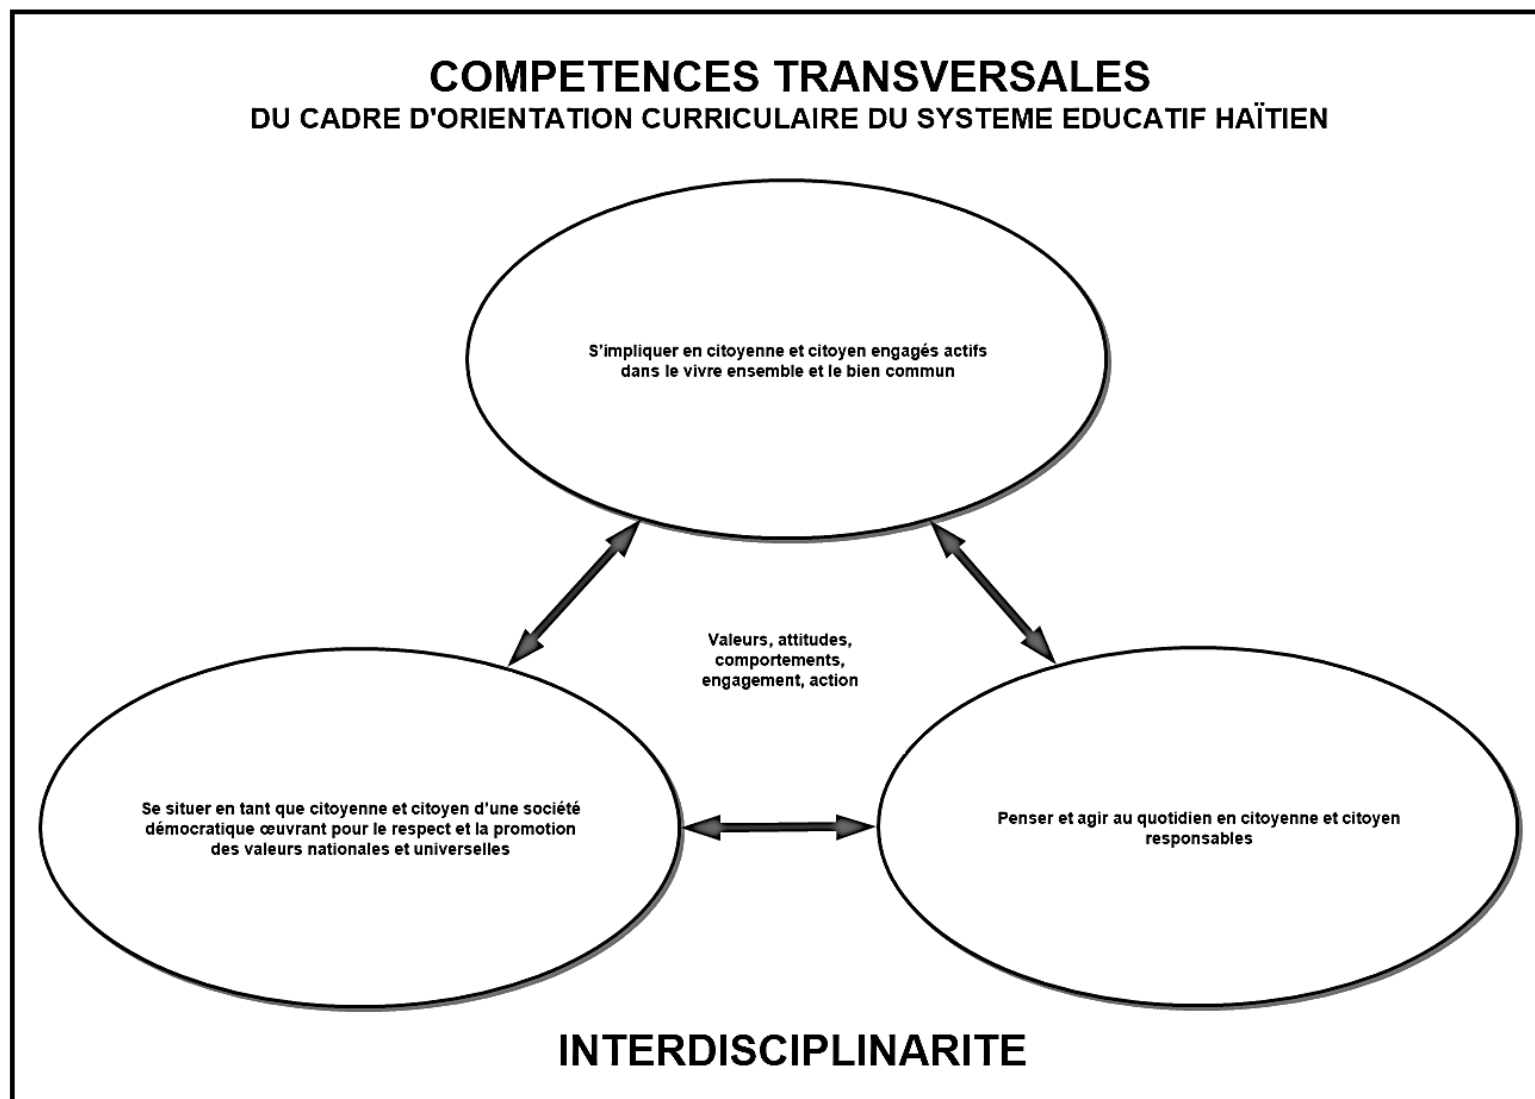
COMPETENCES TRANSVERSALES
DU CADRE D'ORIENTATION CURRICULAIRE DU SYSTEME EDUCATIF HAÏTIEN

S'impliquer en citoyenne et citoyen engagés actifs dans le vivre ensemble et le bien commun

Valeurs, attitudes, comportements, engagement, action

Se situer en tant que citoyenne et citoyen d'une société démocratique œuvrant pour le respect et la promotion des valeurs nationales et universelles

Penser et agir au quotidien en citoyenne et citoyen responsables

INTERDISCIPLINARITE